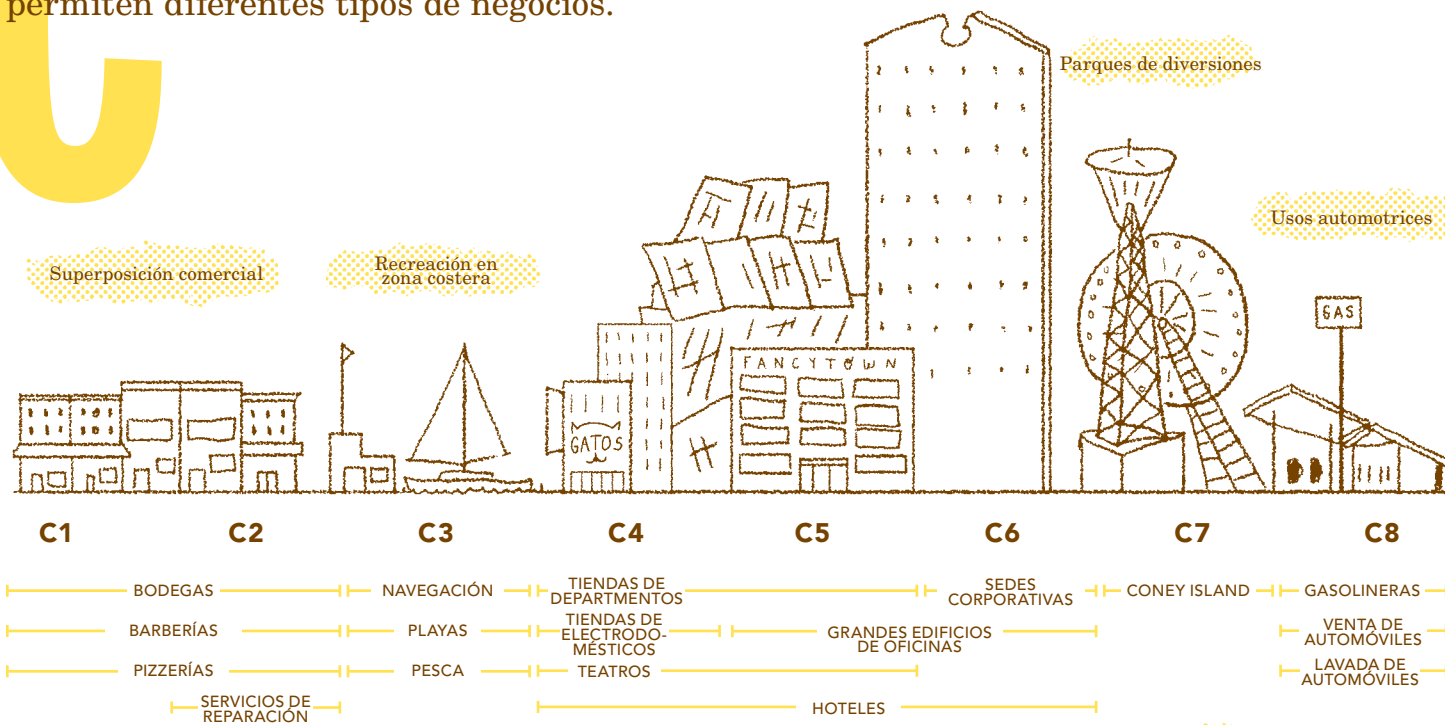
permiten diferentes tipos de negocios.

C

Superposición comercial

Recreación en zona costera

Parques de diversiones

Usos automotrices

GATOS

FANCYTOWN

GAS

C1 C2 C3 C4 C5 C6 C7 C8

BODEGAS
NAVEGACIÓN
TIENDAS DE DEPARTMENTOS
SEDES CORPORATIVAS
CONEY ISLAND
GASOLINERAS

BARBERÍAS
PLAYAS
TIENDAS DE ELECTRODOMÉSTICOS
GRANDES EDIFICIOS DE OFICINAS
VENTA DE AUTOMÓVILES

PIZZERÍAS
PESCA
TEATROS
LAVADA DE AUTOMÓVILES

SERVICIOS DE REPARACIÓN
HOTELES